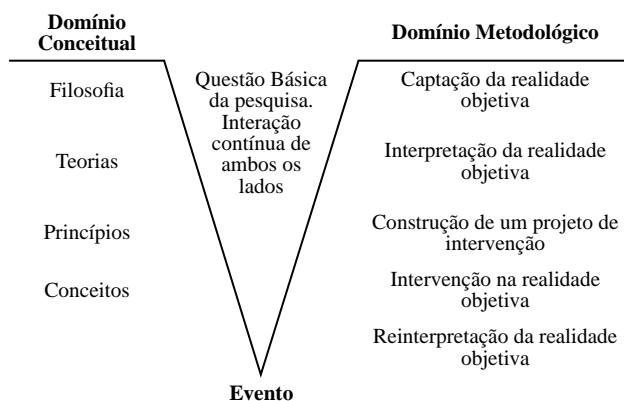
Domínio Conceitual

Filosofia

Teorias

Princípios

Conceitos

Questão Básica da pesquisa. Interação contínua de ambos os lados

Domínio Metodológico

Captação da realidade objetiva

Interpretação da realidade objetiva

Construção de um projeto de intervenção

Intervenção na realidade objetiva

Reinterpretação da realidade objetiva

Evento